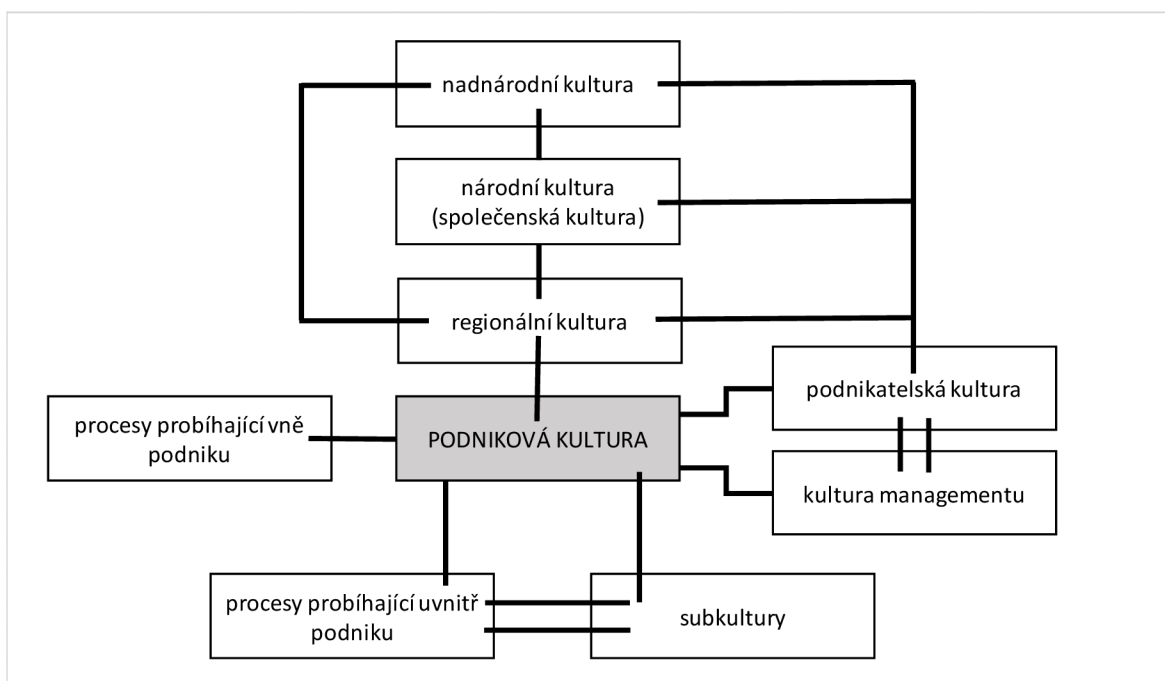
nadnárodní kultura

národní kultura (společenská kultura)

regionální kultura

podnikatelská kultura

procesy probíhající vně podniku

PODNIKOVÁ KULTURA

kultura managementu

procesy probíhající uvnitř podniku

subkultury